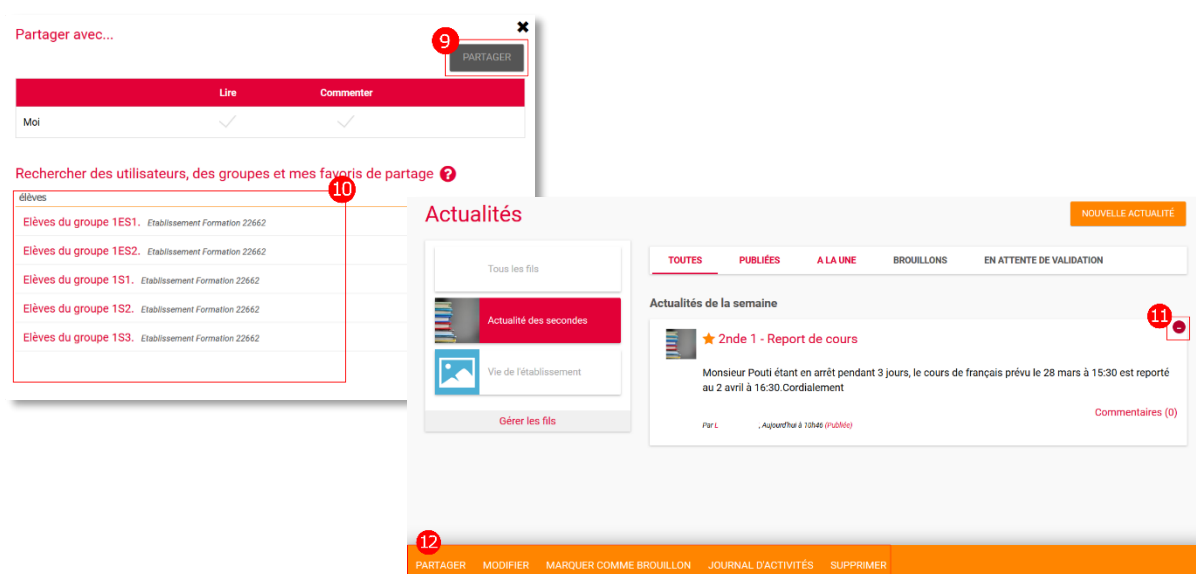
Partager avec...

9

PARTAGER

| | Lire | Commenter |
|---|---|---|
| Moi | | |

Rechercher des utilisateurs, des groupes et mes favoris de partage

10

élèves

Elèves du groupe 1ES1. Etablissement Formation 22662
Elèves du groupe 1ES2. Etablissement Formation 22662
Elèves du groupe 1S1. Etablissement Formation 22662
Elèves du groupe 1S2. Etablissement Formation 22662
Elèves du groupe 1S3. Etablissement Formation 22662

Actualités

NOUVELLE ACTUALITÉ

Tous les fils
Actualité des secondes
Vie de l'établissement
Gérer les fils

TOUTES PUBLIÉES A LA UNE BROUILLONS EN ATTENTE DE VALIDATION

Actualités de la semaine

11

2nde 1 - Report de cours

Monsieur Pouti étant en arrêt pendant 3 jours, le cours de français prévu le 28 mars à 15:30 est reporté au 2 avril à 16:30.Cordialement

Commentaires (0)

Par L , Aujourd'hui à 10h46 (Publiée)

12

PARTAGER MODIFIER MARQUER COMME BROUILLON JOURNAL D'ACTIVITÉS SUPPRIMER